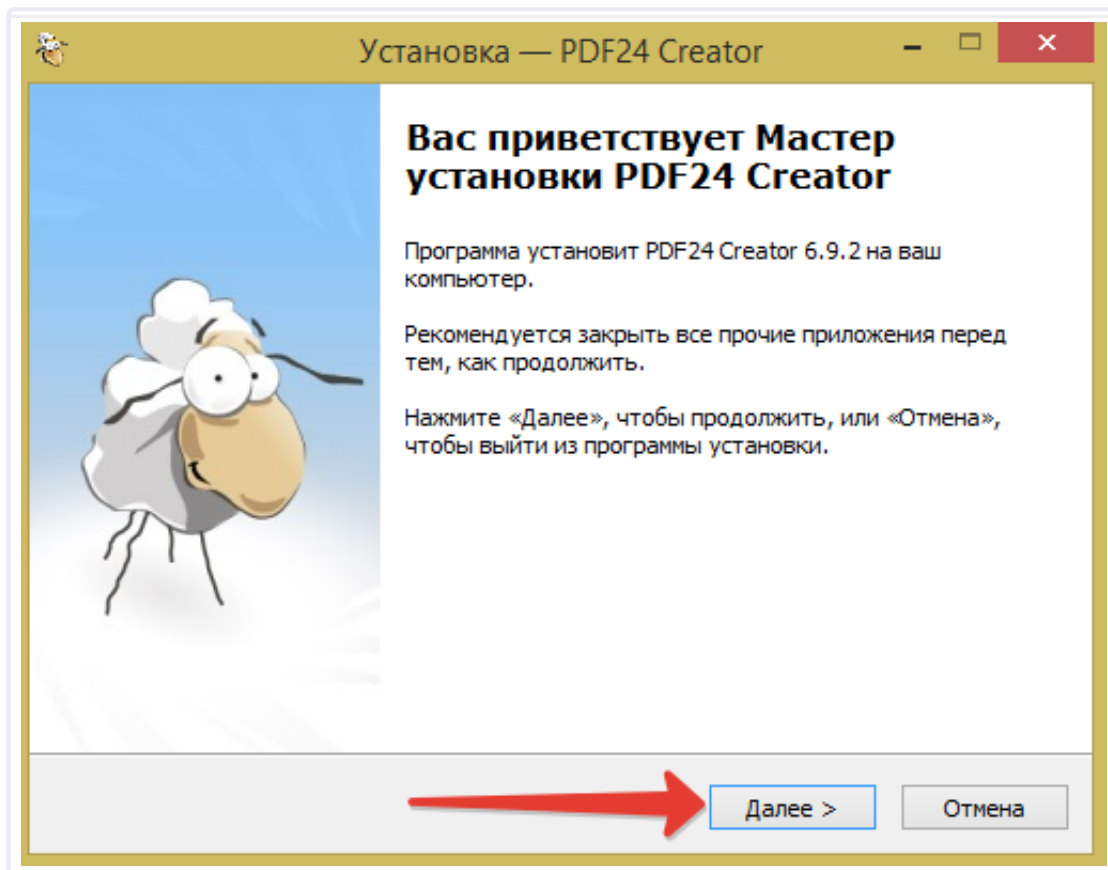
Установка — PDF24 Creator

Вас приветствует Мастер установки PDF24 Creator

Программа установит PDF24 Creator 6.9.2 на ваш компьютер.

Рекомендуется закрыть все прочие приложения перед тем, как продолжить.

Нажмите «Далее», чтобы продолжить, или «Отмена», чтобы выйти из программы установки.

Далее >

Отмена